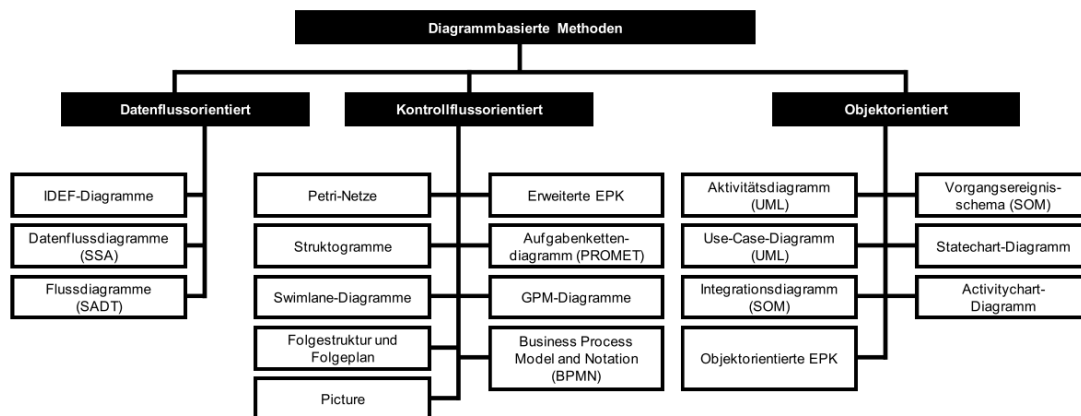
Diagrammbasierte Methoden

Datenflussorientiert

IDEF-Diagramme

Datenflussdiagramme (SSA)

Flussdiagramme (SADT)

Kontrollflussorientiert

Petri-Netze

Erweiterte EPK

Struktogramme

Aufgabenkettendiagramm (PROMET)

Swimlane-Diagramme

GPM-Diagramme

Folgestruktur und Folgeplan

Business Process Model and Notation (BPMN)

Picture

Objektorientiert

Aktivitätsdiagramm (UML)

Vorgangsereignisschema (SOM)

Use-Case-Diagramm (UML)

Statechart-Diagramm

Integrationsdiagramm (SOM)

Activitychart-Diagramm

Objektorientierte EPK